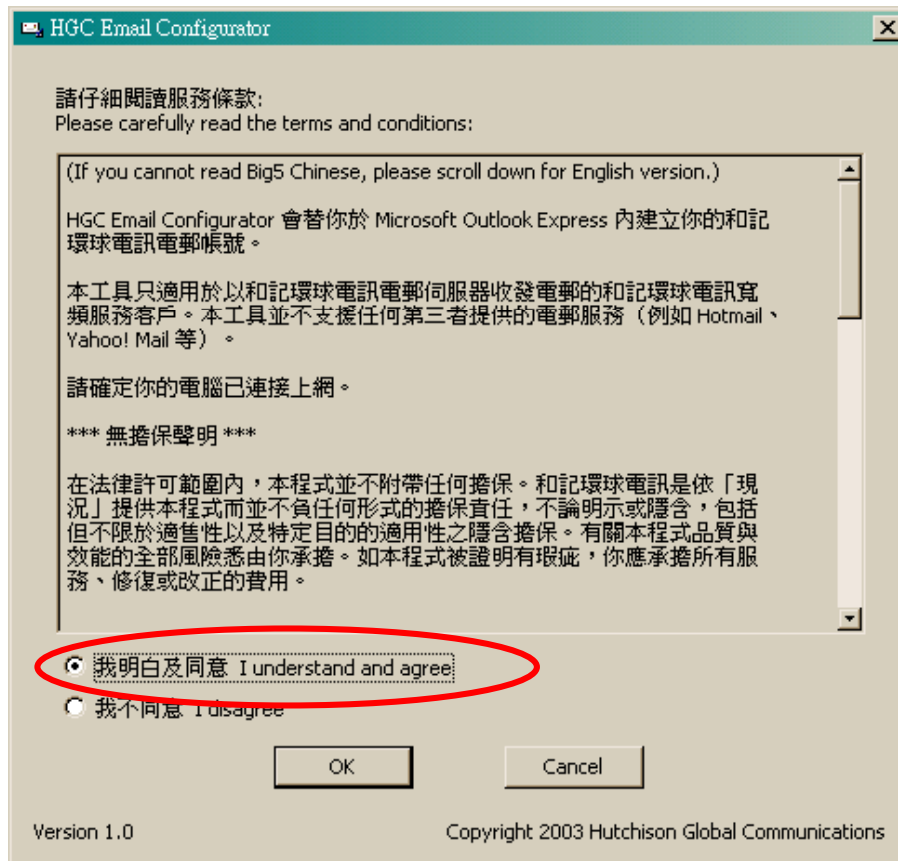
HGC Email Configurator

請仔細閱讀服務條款:
Please carefully read the terms and conditions:

(If you cannot read Big5 Chinese, please scroll down for English version.)

HGC Email Configurator 會替你於 Microsoft Outlook Express 內建立你的和記環球電訊電郵帳號。

本工具只適用於以和記環球電訊電郵伺服器收發電郵的和記環球電訊寬頻服務客戶。本工具並不支援任何第三者提供的電郵服務(例如 Hotmail、Yahoo! Mail 等)。

請確定你的電腦已連接上網。

*** 無擔保聲明 ***

在法律許可範圍內,本程式並不附帶任何擔保。和記環球電訊是依「現況」提供本程式而並不負任何形式的擔保責任,不論明示或隱含,包括但不限於適售性以及特定目的的適用性之隱含擔保。有關本程式品質與效能的全部風險悉由你承擔。如本程式被證明有瑕疵,你應承擔所有服務、修復或改正的費用。

我明白及同意 I understand and agree
我不同意 I disagree

OK
Cancel

Version 1.0
Copyright 2003 Hutchison Global Communications